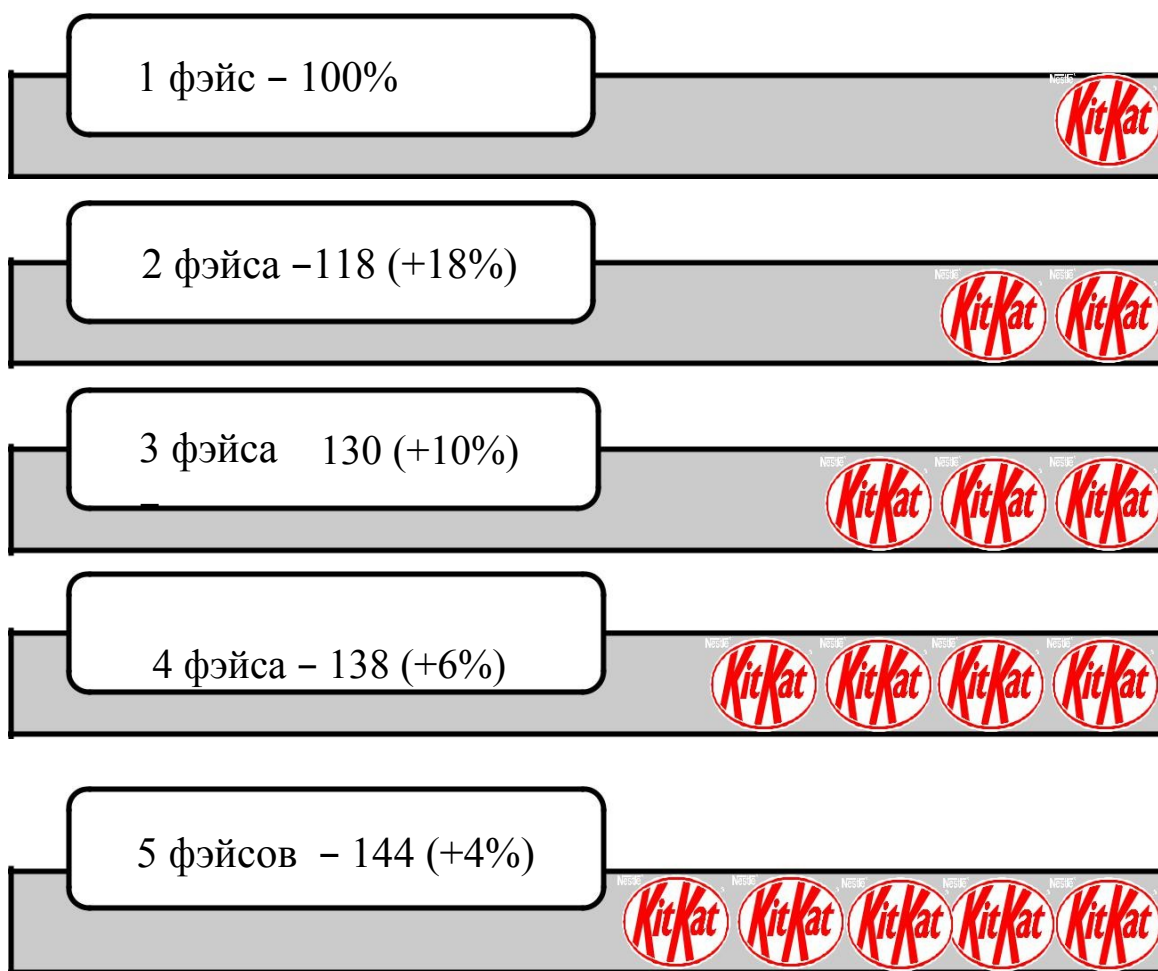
1 фэйс – 100%

KitKat

2 фэйса –118 (+18%)

KitKat KitKat

3 фэйса 130 (+10%)
–

KitKat KitKat KitKat

4 фэйса – 138 (+6%)

KitKat KitKat KitKat KitKat

5 фэйсов – 144 (+4%)

KitKat KitKat KitKat KitKat KitKat